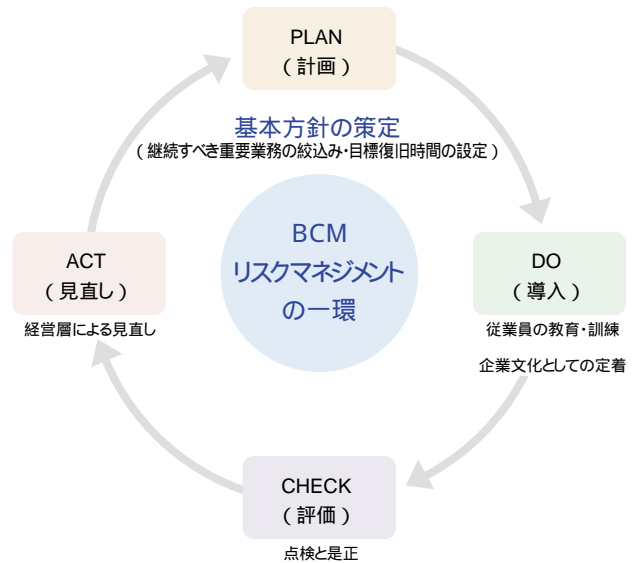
PLAN
（計画）

基本方針の策定
（継続すべき重要業務の絞込み・目標復旧時間の設定）

ACT
（見直し）
経営層による見直し

BCM
リスクマネジメント
の一環

DO
（導入）
従業員の教育・訓練
企業文化としての定着

CHECK
（評価）
点検と是正